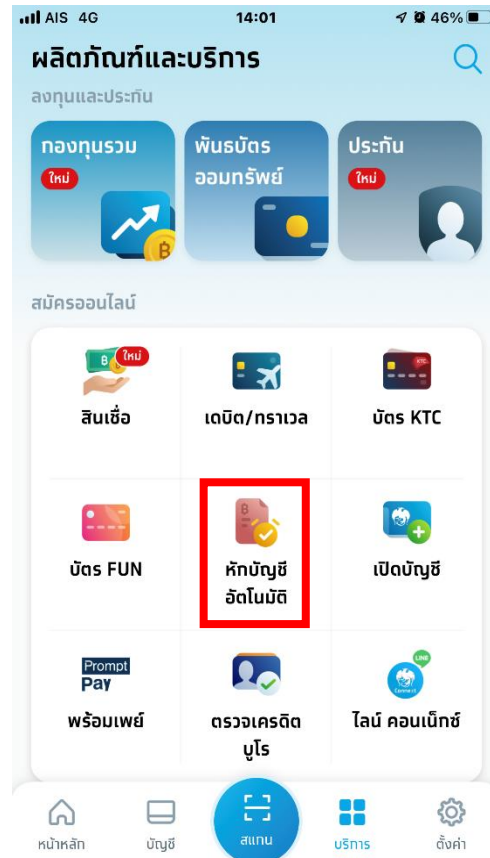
AIS 4G 14:01 46%

ผลิตภัณฑ์และบริการ

ลงทุนและประกัน

กองทุนรวม
ใหม่

พันธบัตรออมทรัพย์

ประกัน
ใหม่

สมัครออนไลน์

ใหม่
สินเชื่อ

เดบิต/ทราเวล

KTC
บัตร KTC

บัตร FUN

หักบัญชีอัตโนมัติ

เปิดบัญชี

Prompt Pay
พร้อมเพย์

ตรวจเครดิตบูโร

LINE
ไลน์ คอนเน็กซ์

หน้าหลัก

บัญชี

สแกน

บริการ

ตั้งค่า